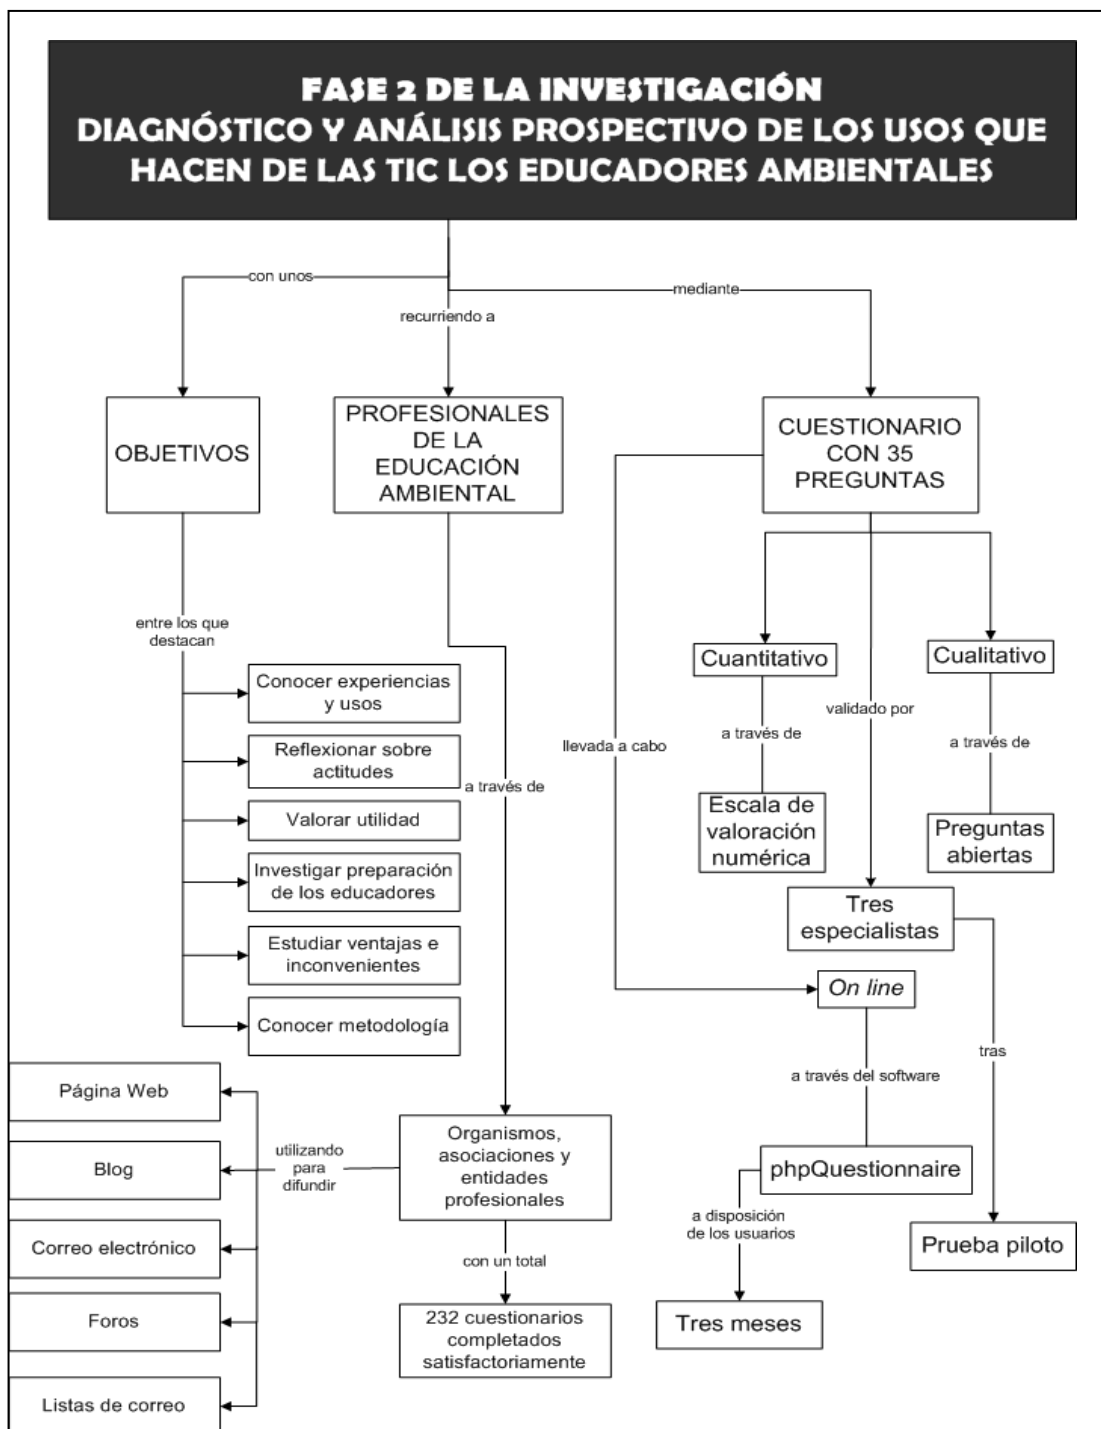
FASE 2 DE LA INVESTIGACIÓN
DIAGNÓSTICO Y ANÁLISIS PROSPECTIVO DE LOS USOS QUE HACEN DE LAS TIC LOS EDUCADORES AMBIENTALES

con unos

recurriendo a

mediante

OBJETIVOS

PROFESIONALES DE LA EDUCACIÓN AMBIENTAL

CUESTIONARIO CON 35 PREGUNTAS

entre los que destacan

Conocer experiencias y usos

Reflexionar sobre actitudes

Valorar utilidad

Investigar preparación de los educadores

Estudiar ventajas e inconvenientes

Conocer metodología

a través de

llevada a cabo

Cuantitativo

a través de

Escala de valoración numérica

validado por

Cualitativo

a través de

Preguntas abiertas

Tres especialistas

On line

tras

a través del software

phpQuestionnaire

a disposición de los usuarios

Tres meses

Prueba piloto

Página Web

Blog

Correo electrónico

Foros

Listas de correo

utilizando para difundir

Organismos, asociaciones y entidades profesionales

con un total

232 cuestionarios completados satisfactoriamente